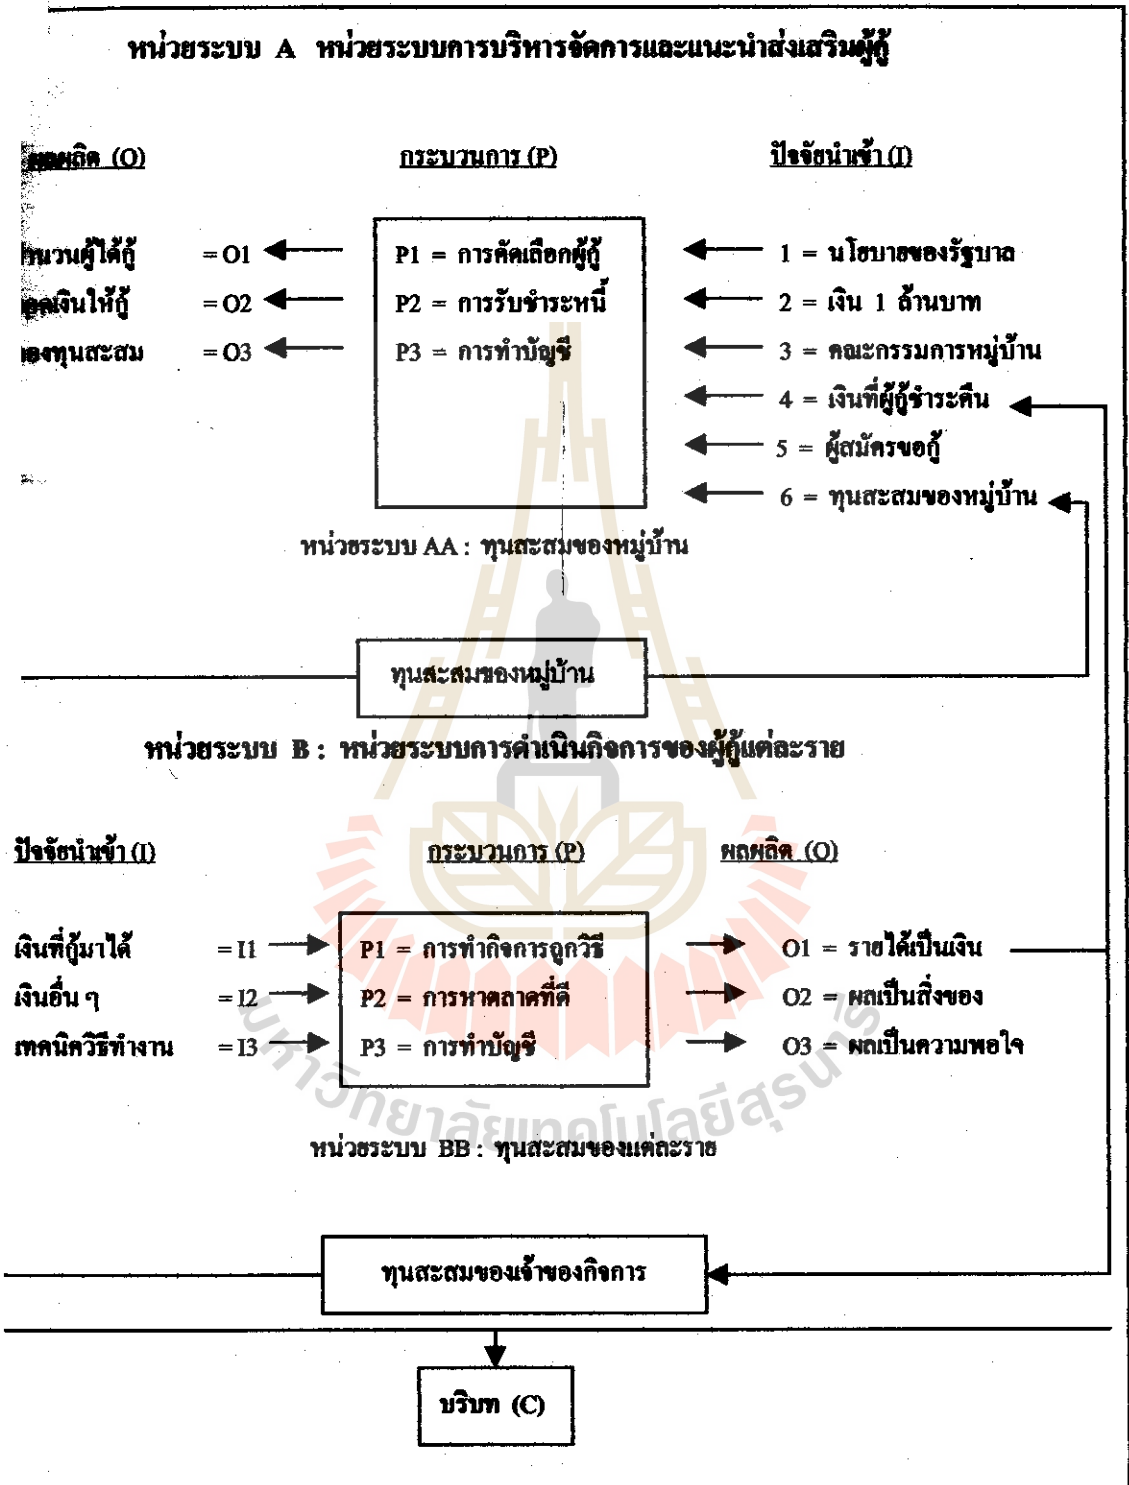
หน่วยระบบ A หน่วยระบบการบริหารจัดการและแนะนำส่งเสริมผู้กู้

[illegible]ผลผลิต (O)
กระบวนการ (P)
ปัจจัยนำเข้า (I)

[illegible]นวนผู้ได้กู้ = O1
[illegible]ดเงินให้กู้ = O2
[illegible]องทุนสะสม = O3

P1 = การคัดเลือกผู้กู้
P2 = การรับชำระหนี้
P3 = การทำบัญชี

1 = นโยบายของรัฐบาล
2 = เงิน 1 ล้านบาท
3 = คณะกรรมการหมู่บ้าน
4 = เงินที่ผู้กู้ชำระคืน
5 = ผู้สมัครขอกู้
6 = ทุนสะสมของหมู่บ้าน

หน่วยระบบ AA : ทุนสะสมของหมู่บ้าน

ทุนสะสมของหมู่บ้าน

หน่วยระบบ B : หน่วยระบบการดำเนินกิจการของผู้กู้แต่ละราย

ปัจจัยนำเข้า (I)
กระบวนการ (P)
ผลผลิต (O)

เงินที่กู้มาได้ = I1
เงินอื่น ๆ = I2
เทคนิควิธีทำงาน = I3

P1 = การทำกิจการถูกวิธี
P2 = การหาตลาดที่ดี
P3 = การทำบัญชี

O1 = รายได้เป็นเงิน
O2 = ผลเป็นสิ่งของ
O3 = ผลเป็นความพอใจ

หน่วยระบบ BB : ทุนสะสมของแต่ละราย

ทุนสะสมของเจ้าของกิจการ

บริบท (C)

มหาวิทยาลัยเทคโนโลยีสุรนารี